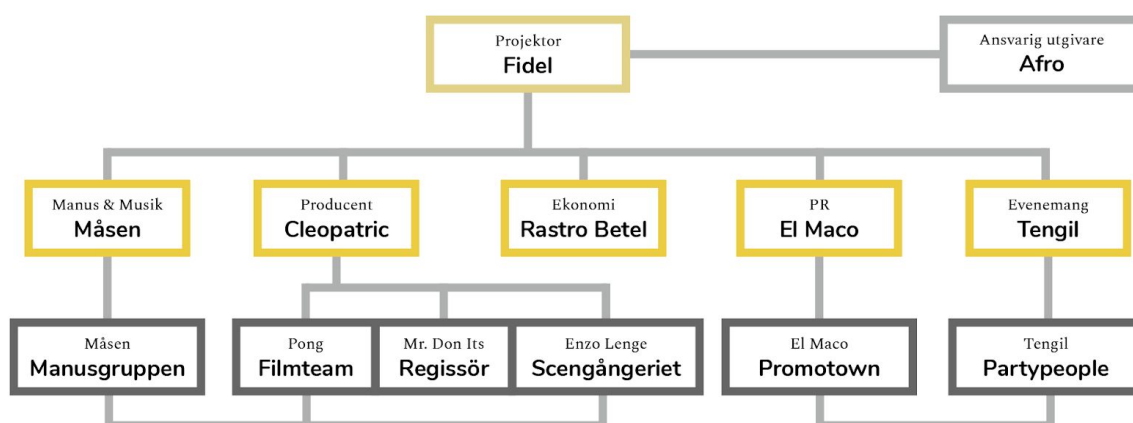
Projektor
Fidel

Ansvarig utgivare
Afro

Manus & Musik
Måsen

Producent
Cleopatric

Ekonomi
Rastro Betel

PR
El Maco

Evenemang
Tengil

Måsen
Manusgruppen

Pong
Filmteam

Mr. Don Its
Regissör

Enzo Lenge
Scengångeriet

El Maco
Promotown

Tengil
Partypeople